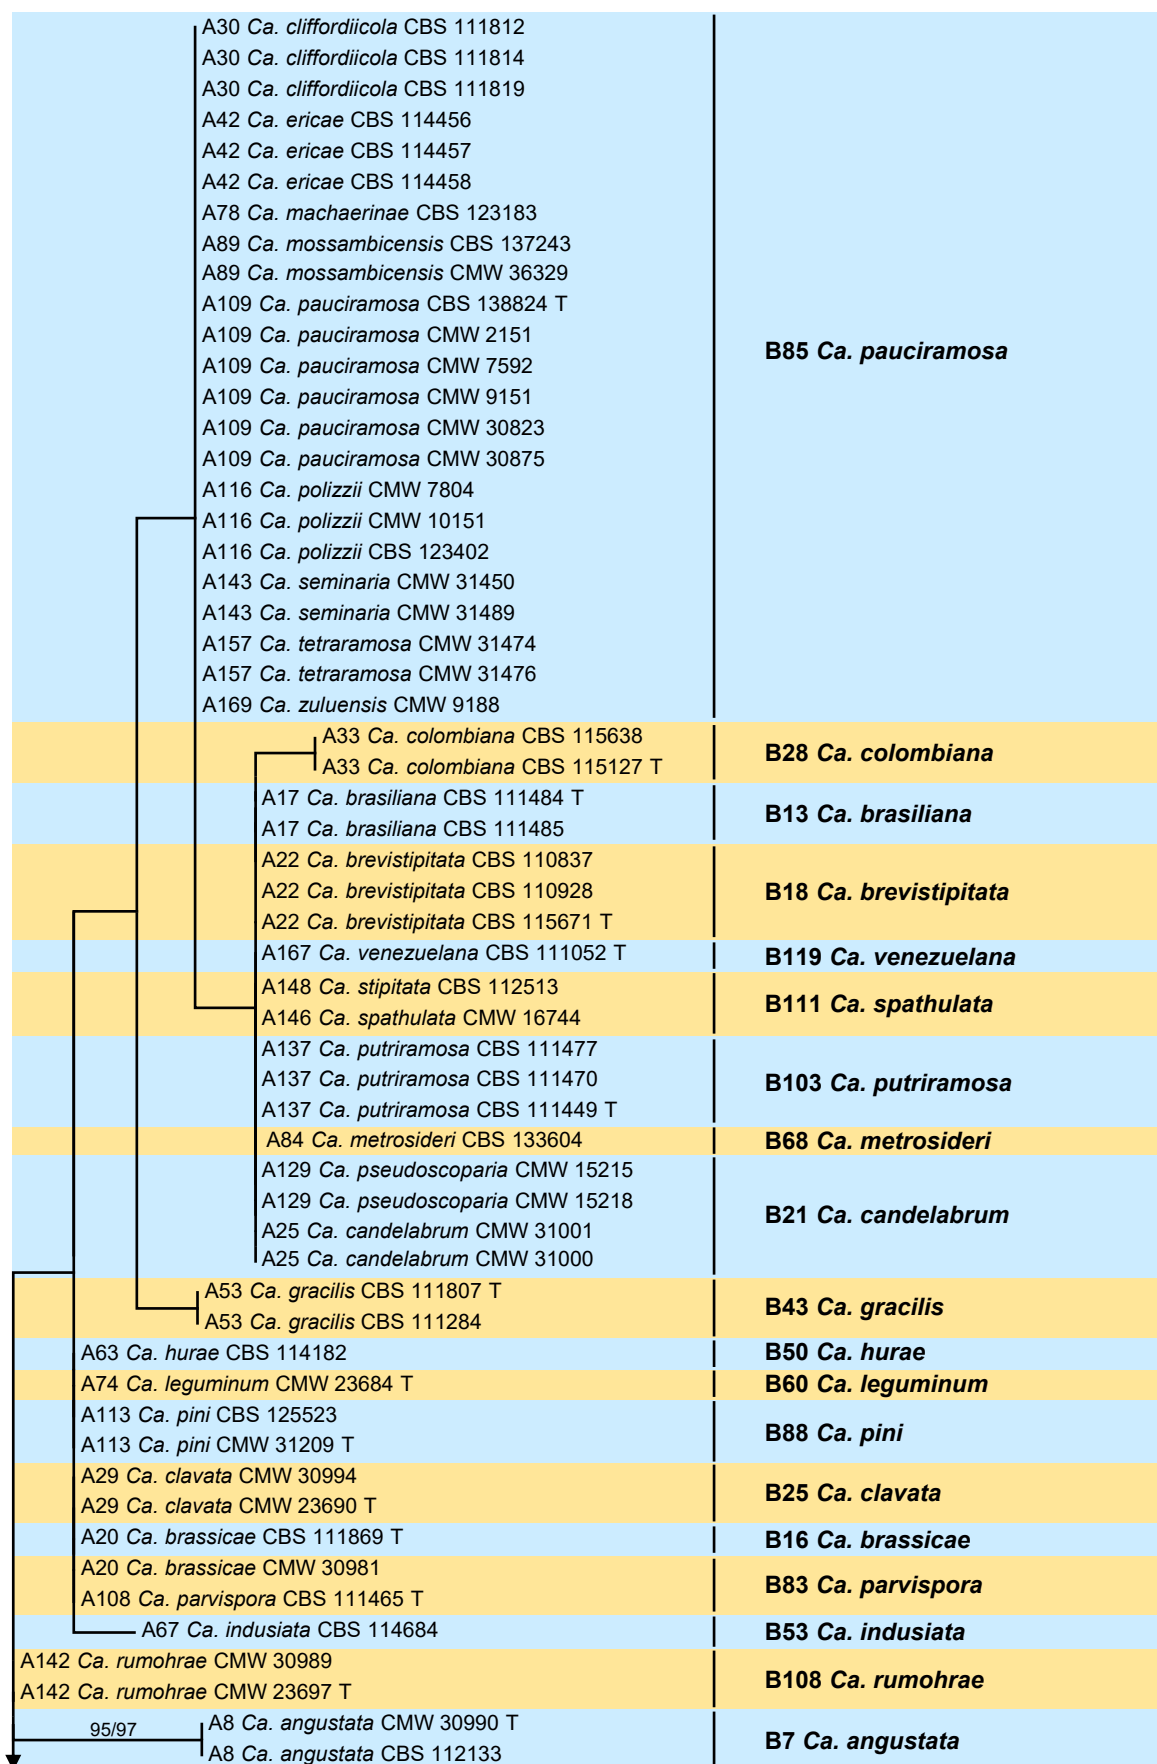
A30 Ca. cliffordiicola CBS 111812
A30 Ca. cliffordiicola CBS 111814
A30 Ca. cliffordiicola CBS 111819
A42 Ca. ericae CBS 114456
A42 Ca. ericae CBS 114457
A42 Ca. ericae CBS 114458
A78 Ca. machaerinae CBS 123183
A89 Ca. mossambicensis CBS 137243
A89 Ca. mossambicensis CMW 36329
A109 Ca. pauciramosa CBS 138824 T
A109 Ca. pauciramosa CMW 2151
A109 Ca. pauciramosa CMW 7592
A109 Ca. pauciramosa CMW 9151
A109 Ca. pauciramosa CMW 30823
A109 Ca. pauciramosa CMW 30875
A116 Ca. polizzii CMW 7804
A116 Ca. polizzii CMW 10151
A116 Ca. polizzii CBS 123402
A143 Ca. seminaria CMW 31450
A143 Ca. seminaria CMW 31489
A157 Ca. tetraramosa CMW 31474
A157 Ca. tetraramosa CMW 31476
A169 Ca. zuluensis CMW 9188

B85 Ca. pauciramosa

A33 Ca. colombiana CBS 115638
A33 Ca. colombiana CBS 115127 T

B28 Ca. colombiana

A17 Ca. brasiliana CBS 111484 T
A17 Ca. brasiliana CBS 111485

B13 Ca. brasiliana

A22 Ca. brevistipitata CBS 110837
A22 Ca. brevistipitata CBS 110928
A22 Ca. brevistipitata CBS 115671 T

B18 Ca. brevistipitata

A167 Ca. venezuelana CBS 111052 T

B119 Ca. venezuelana

A148 Ca. stipitata CBS 112513
A146 Ca. spathulata CMW 16744

B111 Ca. spathulata

A137 Ca. putriramosa CBS 111477
A137 Ca. putriramosa CBS 111470
A137 Ca. putriramosa CBS 111449 T

B103 Ca. putriramosa

A84 Ca. metrosideri CBS 133604

B68 Ca. metrosideri

A129 Ca. pseudoscoparia CMW 15215
A129 Ca. pseudoscoparia CMW 15218
A25 Ca. candelabrum CMW 31001
A25 Ca. candelabrum CMW 31000

B21 Ca. candelabrum

A53 Ca. gracilis CBS 111807 T
A53 Ca. gracilis CBS 111284

B43 Ca. gracilis

A63 Ca. hurae CBS 114182

B50 Ca. hurae

A74 Ca. leguminum CMW 23684 T

B60 Ca. leguminum

A113 Ca. pini CBS 125523
A113 Ca. pini CMW 31209 T

B88 Ca. pini

A29 Ca. clavata CMW 30994
A29 Ca. clavata CMW 23690 T

B25 Ca. clavata

A20 Ca. brassicae CBS 111869 T

B16 Ca. brassicae

A20 Ca. brassicae CMW 30981
A108 Ca. parvispora CBS 111465 T

B83 Ca. parvispora

A67 Ca. indusiata CBS 114684

B53 Ca. indusiata

A142 Ca. rumohrae CMW 30989
A142 Ca. rumohrae CMW 23697 T

B108 Ca. rumohrae

95/97
A8 Ca. angustata CMW 30990 T
A8 Ca. angustata CBS 112133

B7 Ca. angustata